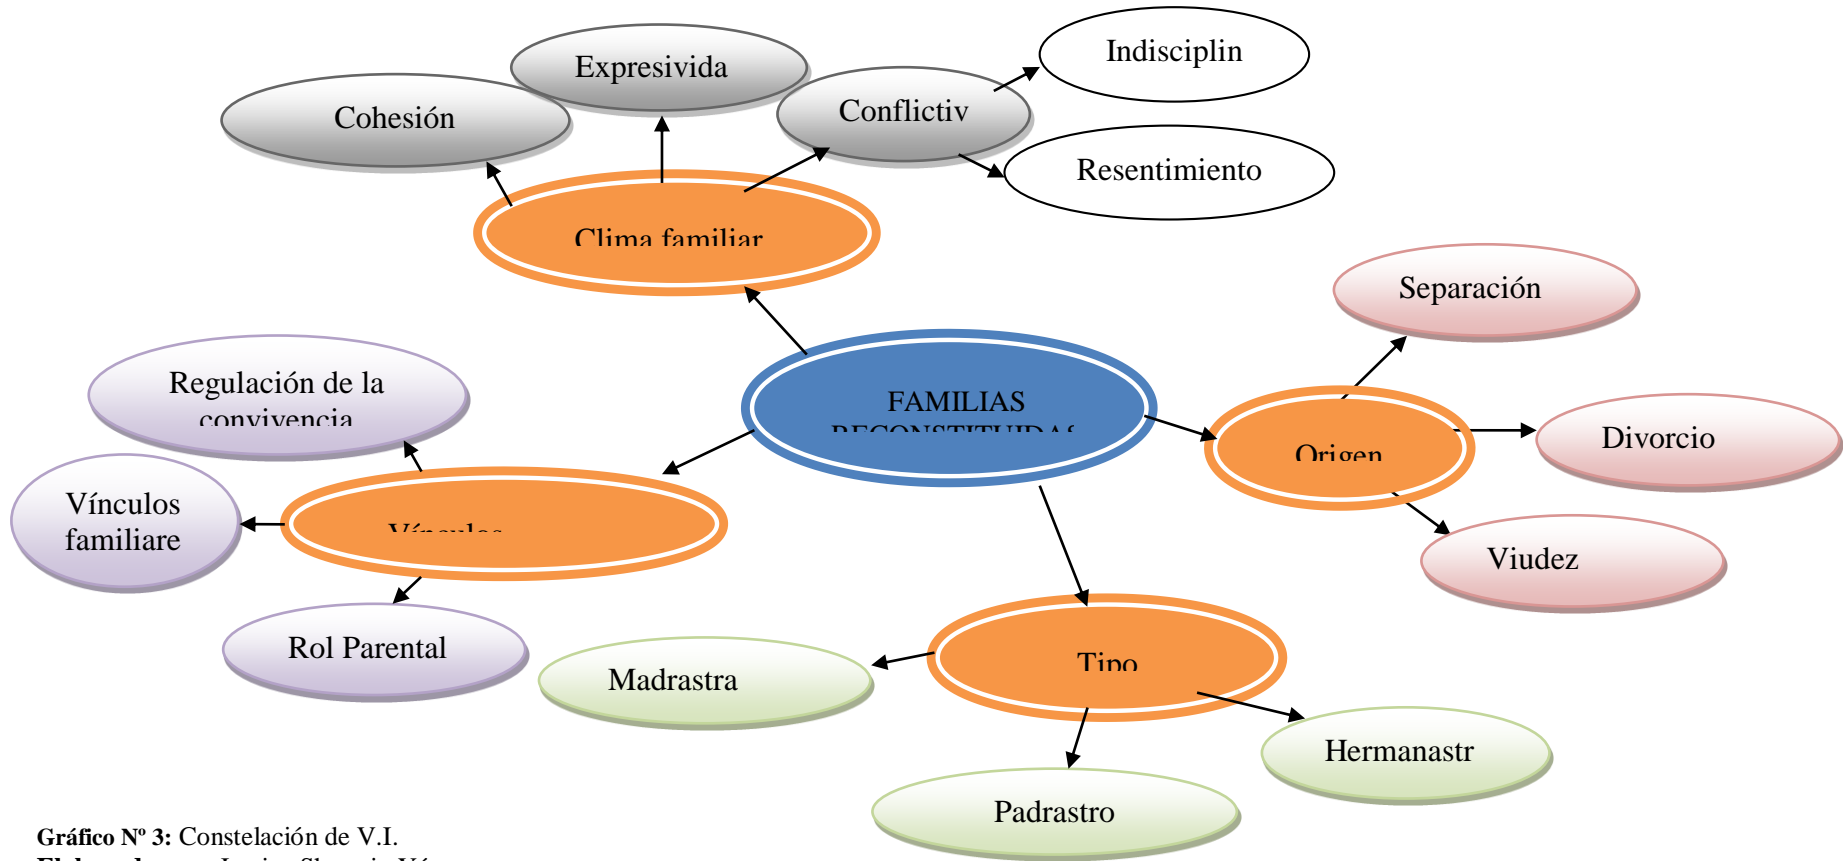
Expresivida

Cohesión

Conflictiv

Indisciplin

Resentimiento

Clima familiar

Separación

Regulación de la convivencia

FAMILIAS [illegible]

Origen

Divorcio

Vínculos familiare

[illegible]

Viudez

Rol Parental

Madrastra

Tipo

Hermanastr

Padrastro

**Gráfico Nº 3:** Constelación de V.I.
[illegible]